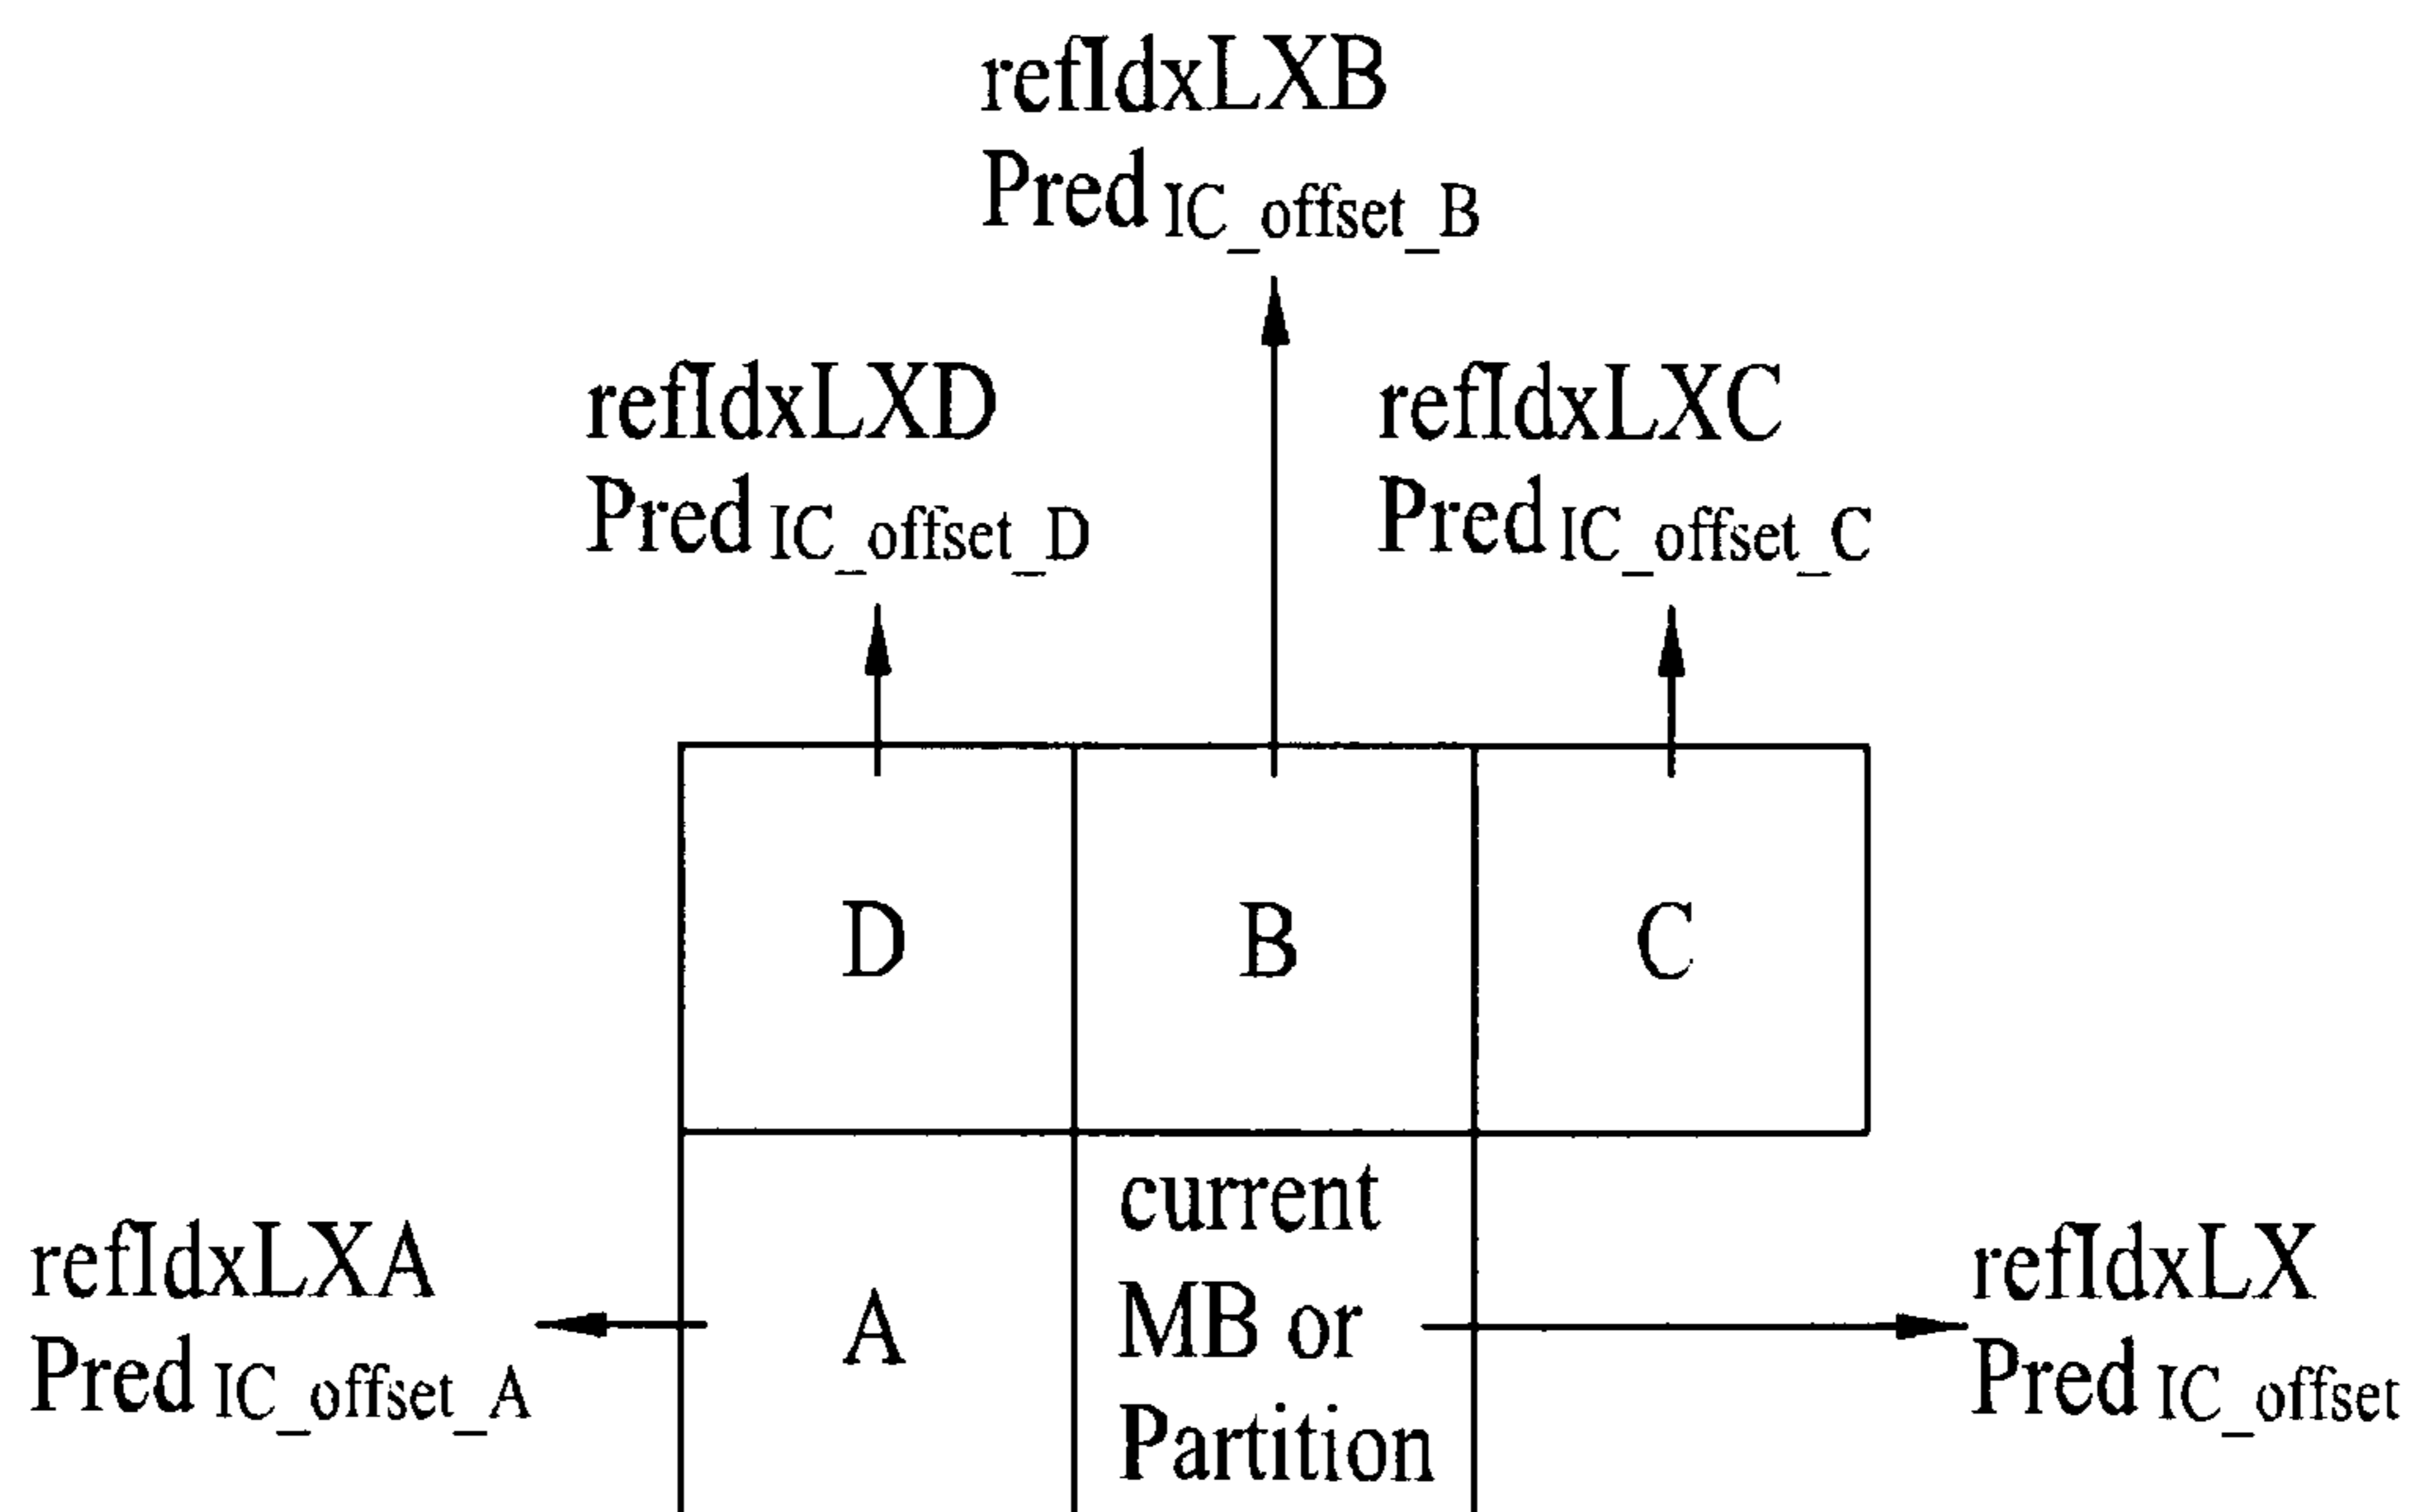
refIdxLXB
$Pred_{IC\_offset\_B}$

refIdxLXD
$Pred_{IC\_offset\_D}$

refIdxLXC
$Pred_{IC\_offset\_C}$

D

B

C

refIdxLXA
$Pred_{IC\_offset\_A}$

A

current MB or Partition

refIdxLX
$Pred_{IC\_offset}$